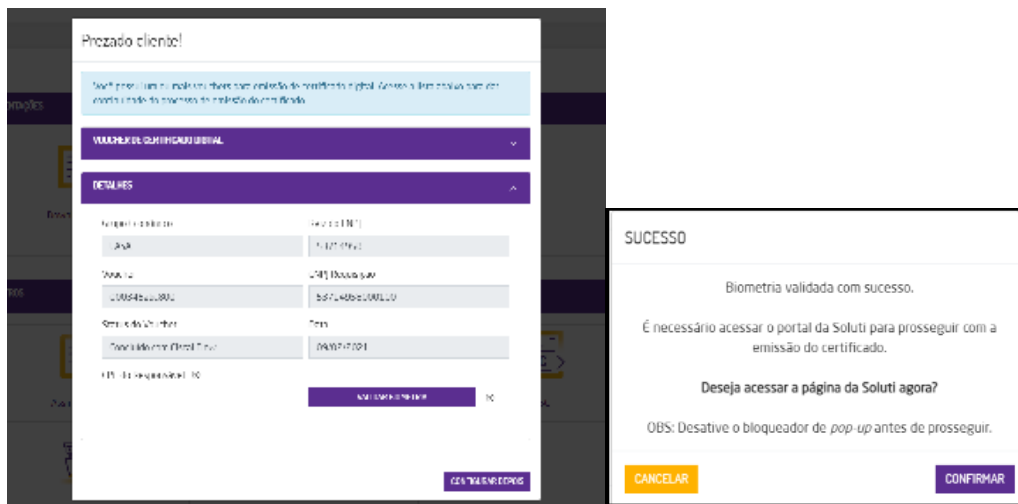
Prezado cliente!

Você possui um ou mais vouchers para emissão de certificado digital. Acesse o item abaixo para dar continuidade ao processo de emissão do certificado.

VOUCHER DE CERTIFICADO DIGITAL

DETALHES

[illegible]

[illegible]

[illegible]

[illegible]

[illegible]

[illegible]

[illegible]

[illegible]

Status do Voucher

Data

Concluído com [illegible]

09/02/2021

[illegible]

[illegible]

CONTINUAR DEPOIS

SUCESSO

Biometria validada com sucesso.

É necessário acessar o portal da Soluti para prosseguir com a emissão do certificado.

Deseja acessar a página da Soluti agora?

OBS: Desative o bloqueador de pop-up antes de prosseguir.

CANCELAR

CONFIRMAR